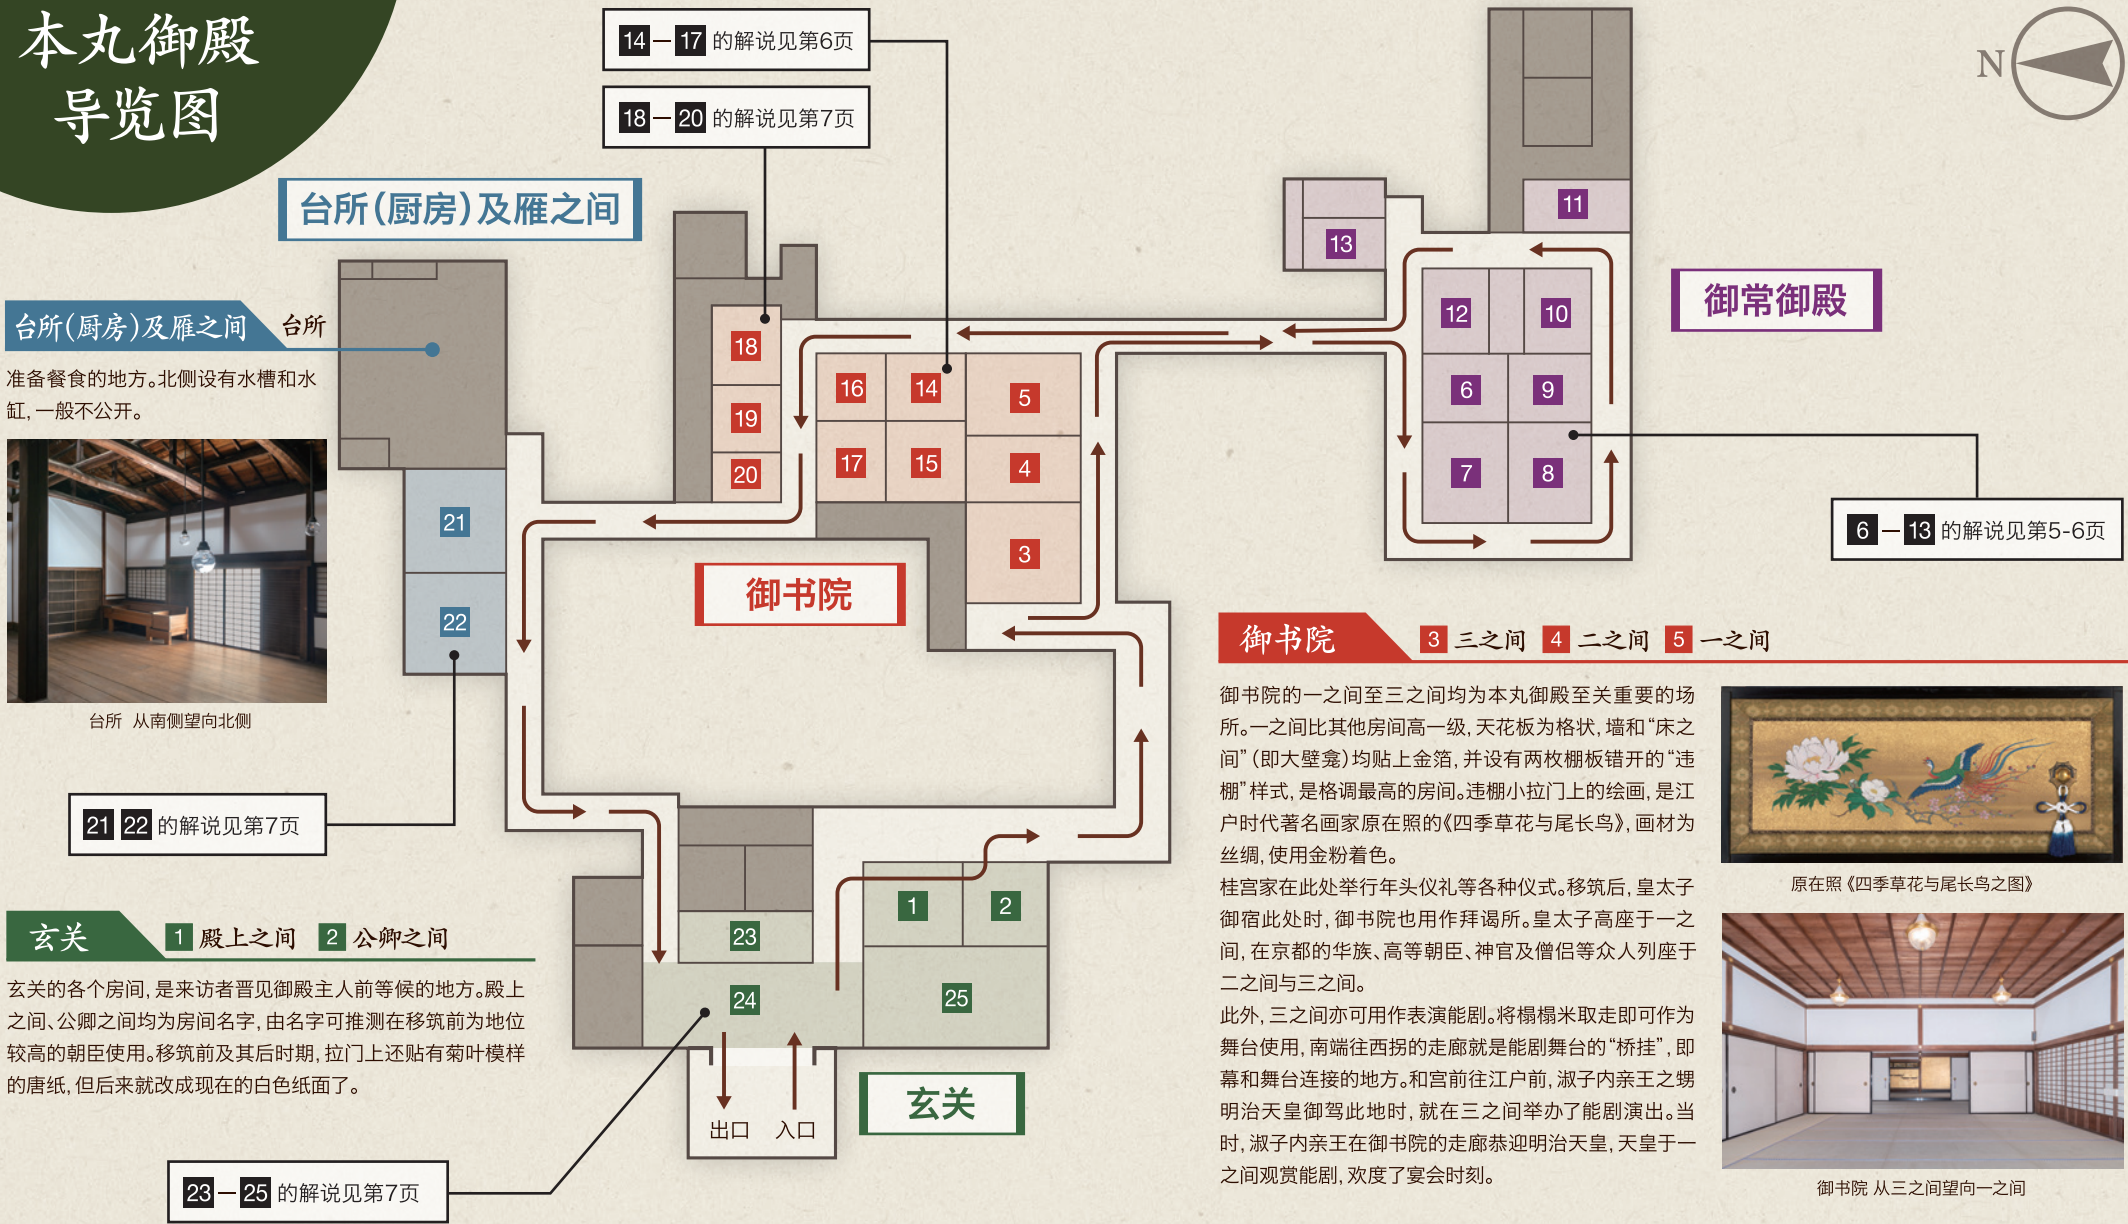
本丸御殿
导览图

14—17 的解说见第6页

18—20 的解说见第7页

台所(厨房)及雁之间

N

11

13

12 10

御常御殿

6 9

7 8

6—13 的解说见第5-6页

18

16 14 5

19

17 15 4

20

3

御书院

台所(厨房)及雁之间 台所

准备餐食的地方。北侧设有水槽和水缸,一般不公开。

台所 从南侧望向北侧

21

22

21 22 的解说见第7页

23

1 2

24

25

出口 入口

玄关

23—25 的解说见第7页

玄关 1 殿上之间 2 公卿之间

玄关的各个房间,是来访者晋见御殿主人前等候的地方。殿上之间、公卿之间均为房间名字,由名字可推测在移筑前为地位较高的朝臣使用。移筑前及其后时期,拉门上还贴有菊叶模样的唐纸,但后来就改成现在的白色纸面了。

御书院 3 三之间 4 二之间 5 一之间

御书院的一之间至三之间均为本丸御殿至关重要的场所。一之间比其他房间高一级,天花板为格状,墙和"床之间"(即大壁龛)均贴上金箔,并设有两枚棚板错开的"违棚"样式,是格调最高的房间。违棚小拉门上的绘画,是江户时代著名画家原在照的《四季草花与尾长鸟》,画材为丝绸,使用金粉着色。

桂宫家在此处举行年头仪礼等各种仪式。移筑后,皇太子御宿此处时,御书院也用作拜谒所。皇太子高座于一之间,在京都的华族、高等朝臣、神官及僧侣等众人列座于二之间与三之间。

此外,三之间亦可用作表演能剧。将榻榻米取走即可作为舞台使用,南端往西拐的走廊就是能剧舞台的"桥挂",即幕和舞台连接的地方。和宫前往江户前,淑子内亲王之甥明治天皇御驾此地时,就在三之间举办了能剧演出。当时,淑子内亲王在御书院的走廊恭迎明治天皇,天皇于一之间观赏能剧,欢度了宴会时刻。

原在照《四季草花与尾长鸟之图》

御书院 从三之间望向一之间